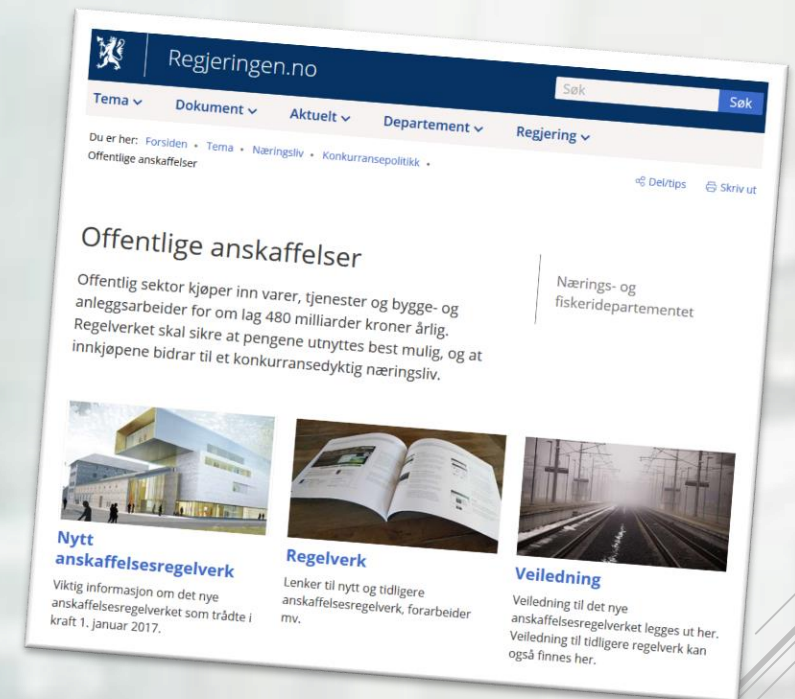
Regjeringen.no

Søk

Søk

Tema ⌄ Dokument ⌄ Aktuelt ⌄ Departement ⌄ Regjering ⌄

Du er her: Forsiden • Tema • Næringsliv • Konkurransepolitikk • Offentlige anskaffelser

Del/tips Skriv ut

Offentlige anskaffelser

Offentlig sektor kjøper inn varer, tjenester og bygge- og anleggsarbeider for om lag 480 milliarder kroner årlig. Regelverket skal sikre at pengene utnyttes best mulig, og at innkjøpene bidrar til et konkurransedyktig næringsliv.

Nærings- og fiskeridepartementet

Nytt anskaffelsesregelverk

Viktig informasjon om det nye anskaffelsesregelverket som trådte i kraft 1. januar 2017.

Regelverk

Lenker til nytt og tidligere anskaffelsesregelverk, forarbeider mv.

Veiledning

Veiledning til det nye anskaffelsesregelverket legges ut her. Veiledning til tidligere regelverk kan også finnes her.